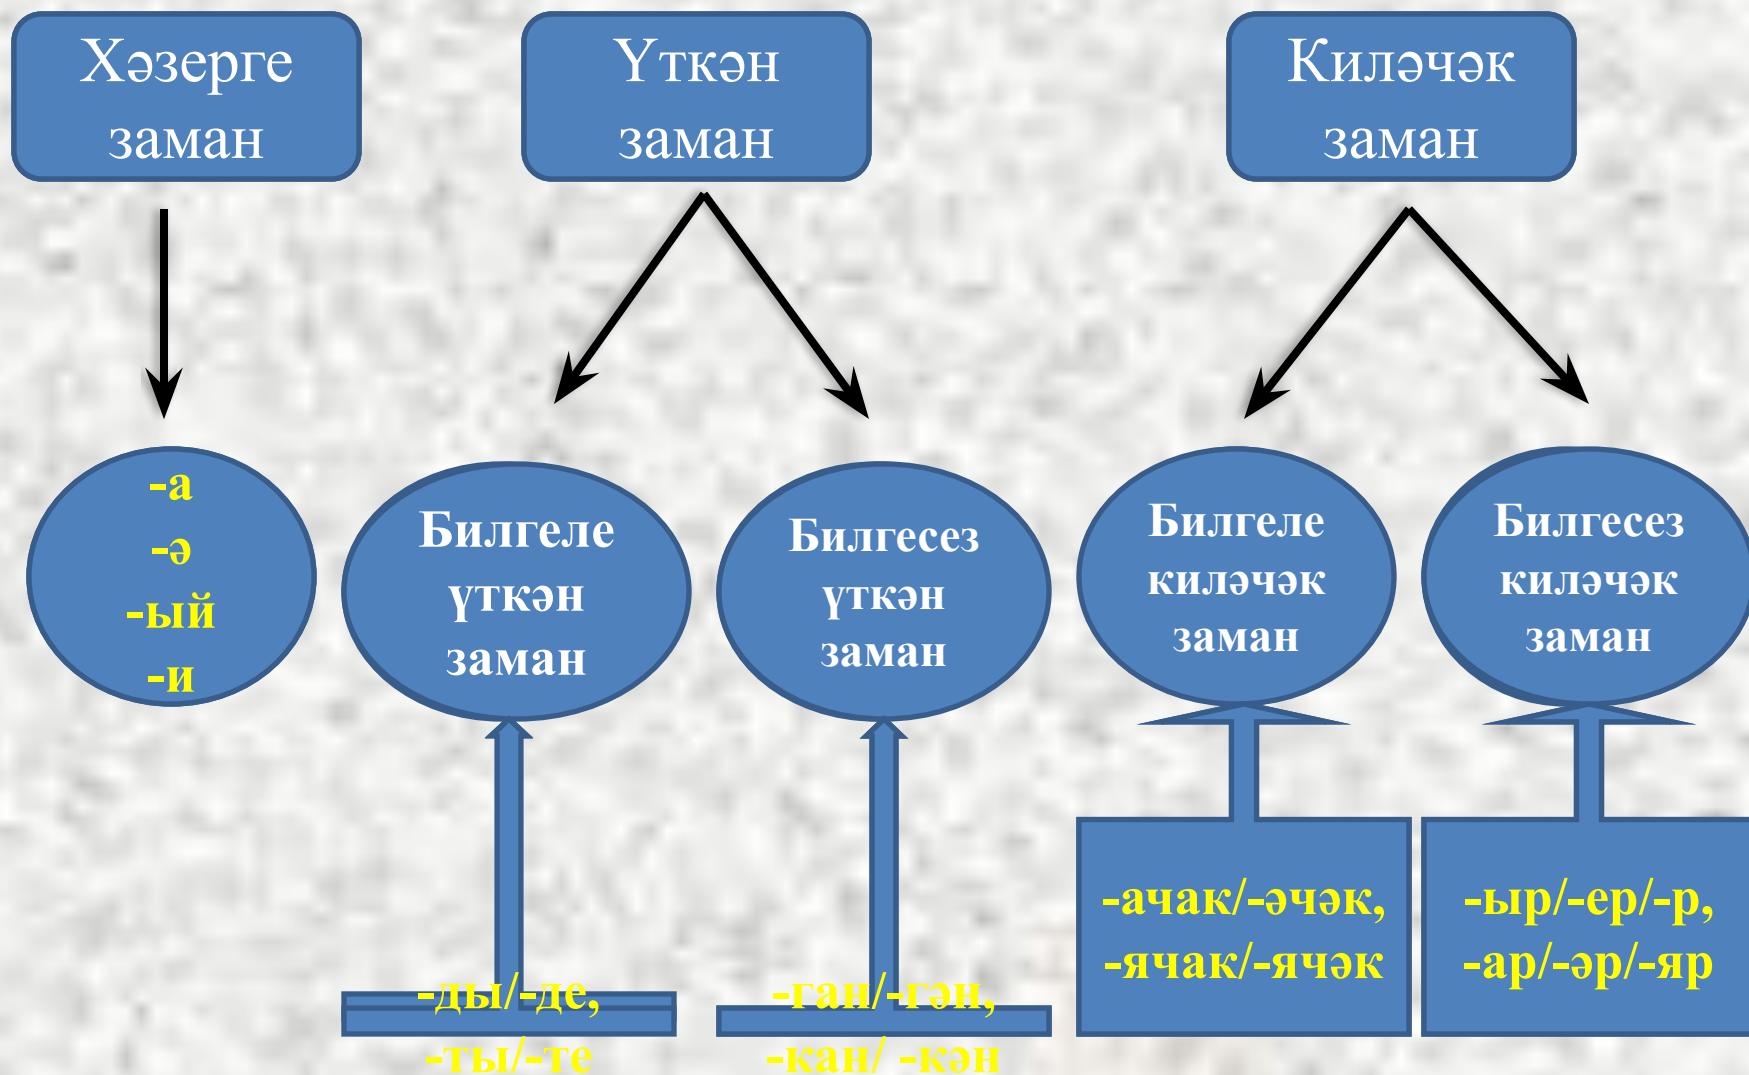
Хәзерге заман

Үткән заман

Киләчәк заман

-а
-ә
-ый
-и

Билгеле үткән заман

Билгесез үткән заман

Билгеле киләчәк заман

Билгесез киләчәк заман

-ды/-де,
-ты/-те

-ган/-гән,
-кан/ -кән

-ачак/-әчәк,
-ячак/-ячәк

-ыр/-ер/-р,
-ар/-әр/-яр